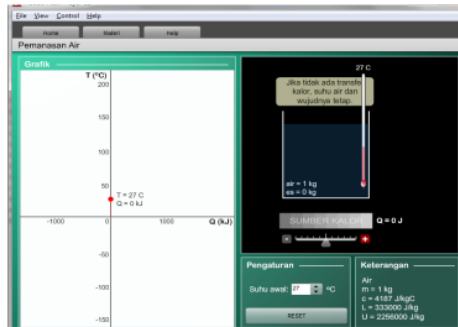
File View Control Help

Home Materi Help

Pemanasan Air

Grafik

T (°C)

200

150

100

50

T = 27 C
Q = 0 kJ

-1000 0 1000 Q (kJ)

-50

-100

-150

27 C

Jika tidak ada transfer kalor, suhu air dan wujudnya tetap.

air = 1 kg
es = 0 kg

SUMBER KALOR

Q = 0 J

-

+

Pengaturan

Suhu awal: 27 °C

RESET

Keterangan

Air
m = 1 kg
c = 4187 J/kgC
L = 333000 J/kg
U = 2256000 J/kg